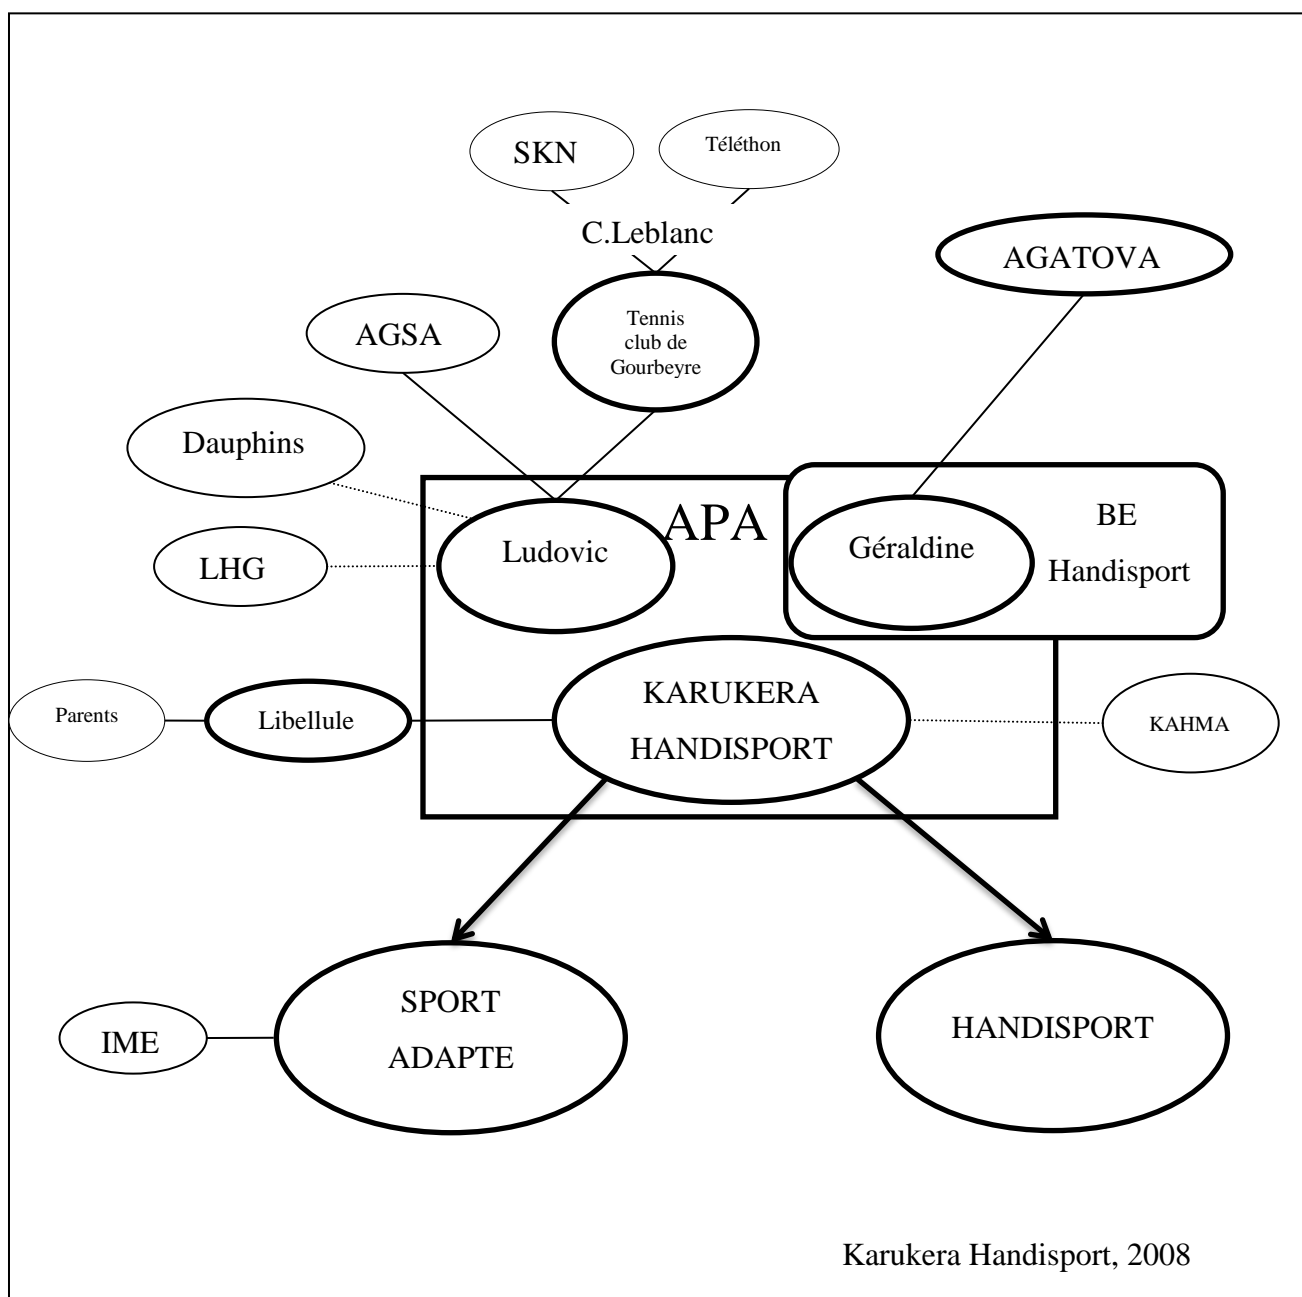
SKN

Téléthon

C.Leblanc

AGATOVA

AGSA

Tennis club de Gourbeyre

Dauphins

APA

Ludovic

Géraldine

BE Handisport

LHG

Parents

Libellule

KARUKERA HANDISPORT

KAHMA

IME

SPORT ADAPTE

HANDISPORT

Karukera Handisport, 2008